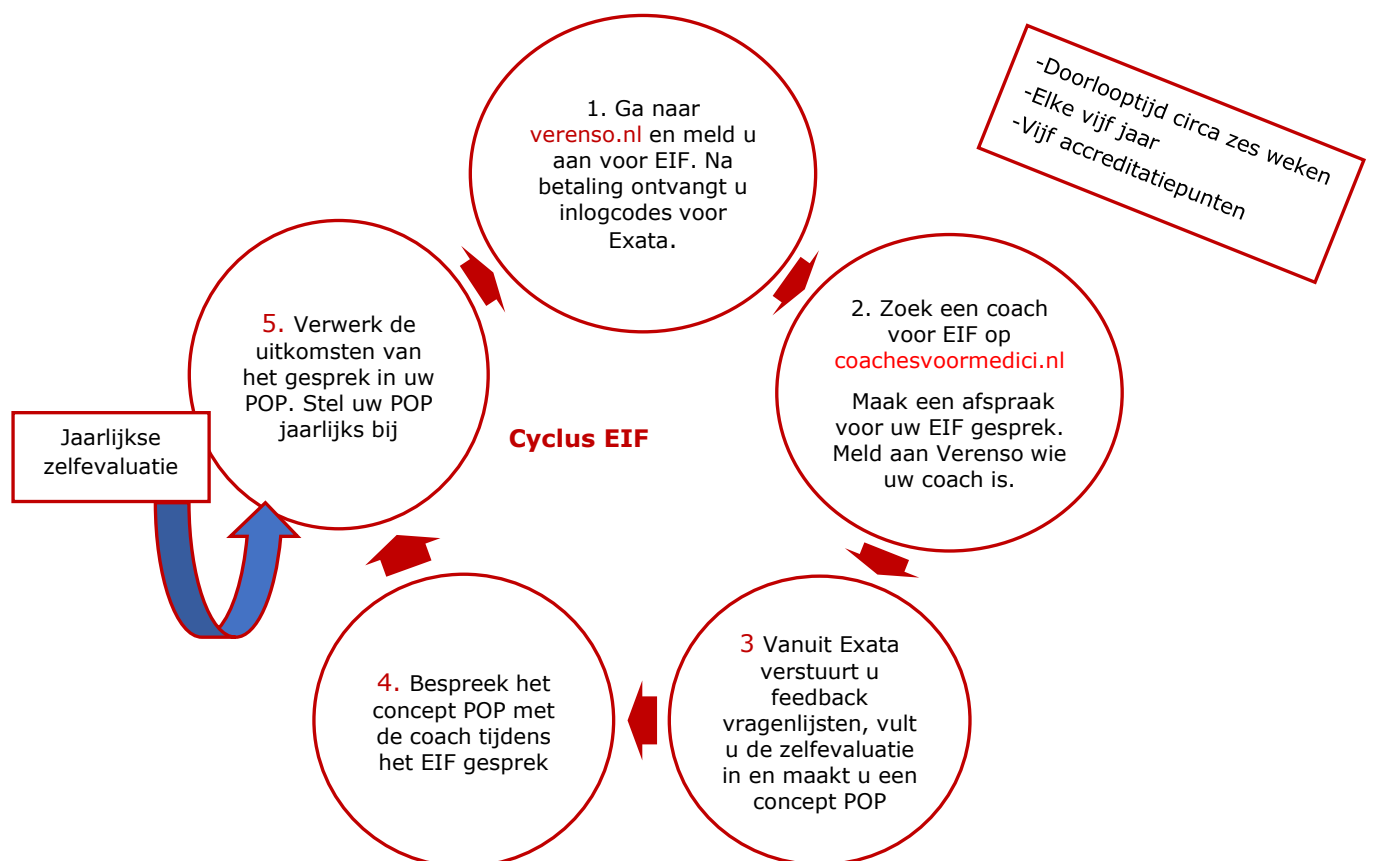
1. Ga naar verenso.nl en meld u aan voor EIF. Na betaling ontvangt u inlogcodes voor Exata.

-Doorlooptijd circa zes weken
-Elke vijf jaar
-Vijf accreditatiepunten

2. Zoek een coach voor EIF op coachesvoormedici.nl

Maak een afspraak voor uw EIF gesprek. Meld aan Verenso wie uw coach is.

5. Verwerk de uitkomsten van het gesprek in uw POP. Stel uw POP jaarlijks bij

Jaarlijkse zelfevaluatie

Cyclus EIF

3 Vanuit Exata verstuurt u feedback vragenlijsten, vult u de zelfevaluatie in en maakt u een concept POP

4. Bespreek het concept POP met de coach tijdens het EIF gesprek